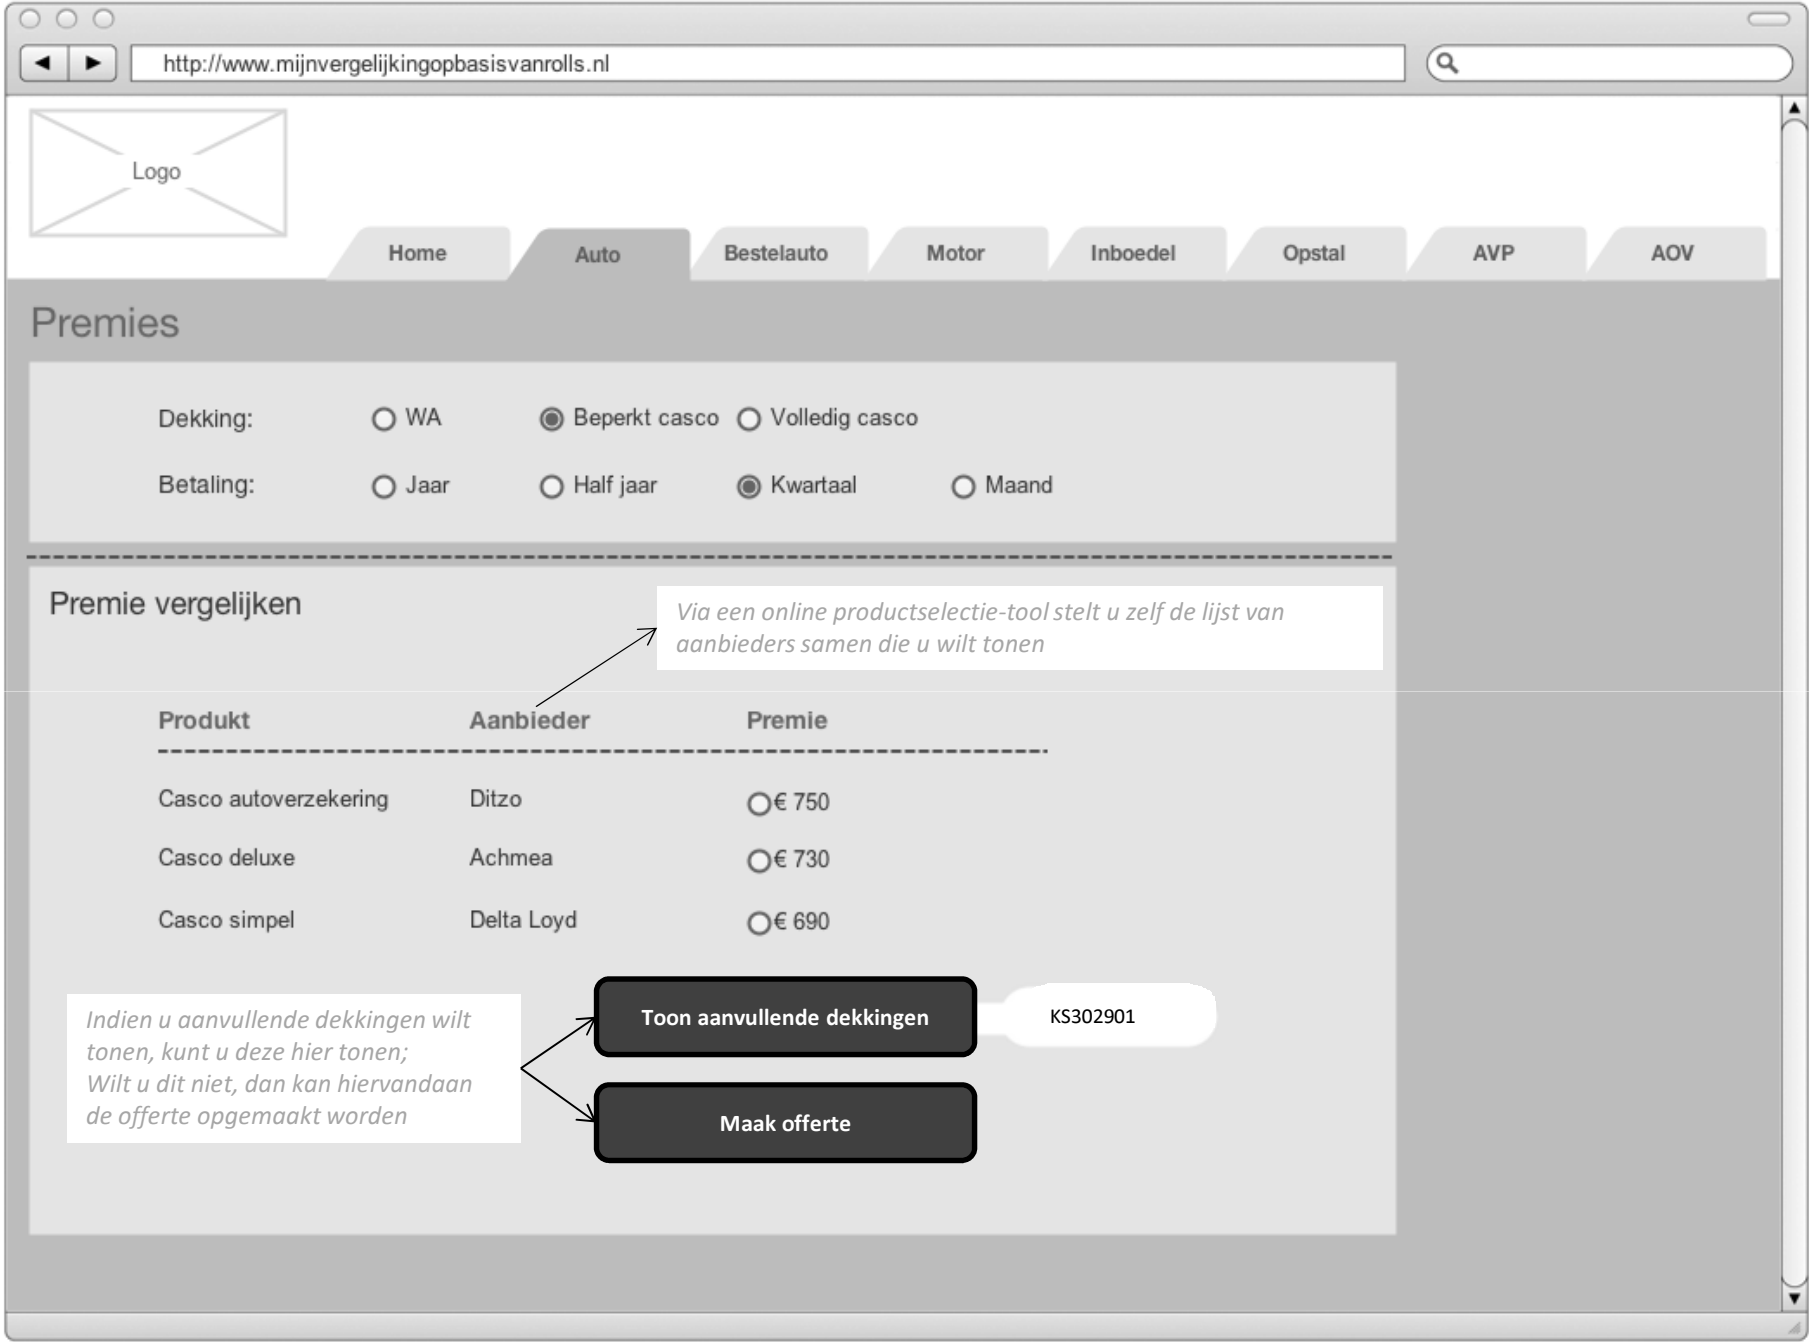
http://www.mijnvergelijkingopbasisvanrolls.nl

Logo

Home Auto Bestelauto Motor Inboedel Opstal AVP AOV

Premies

Dekking: WA Beperkt casco Volledig casco

Betaling: Jaar Half jaar Kwartaal Maand

Premie vergelijken

*Via een online productselectie-tool stelt u zelf de lijst van aanbieders samen die u wilt tonen*

| Produkt | Aanbieder | Premie |
|---|---|---|
| Casco autoverzekering | Ditzo | € 750 |
| Casco deluxe | Achmea | € 730 |
| Casco simpel | Delta Loyd | € 690 |

*Indien u aanvullende dekkingen wilt tonen, kunt u deze hier tonen; Wilt u dit niet, dan kan hiervandaan de offerte opgemaakt worden*

Toon aanvullende dekkingen

KS302901

Maak offerte